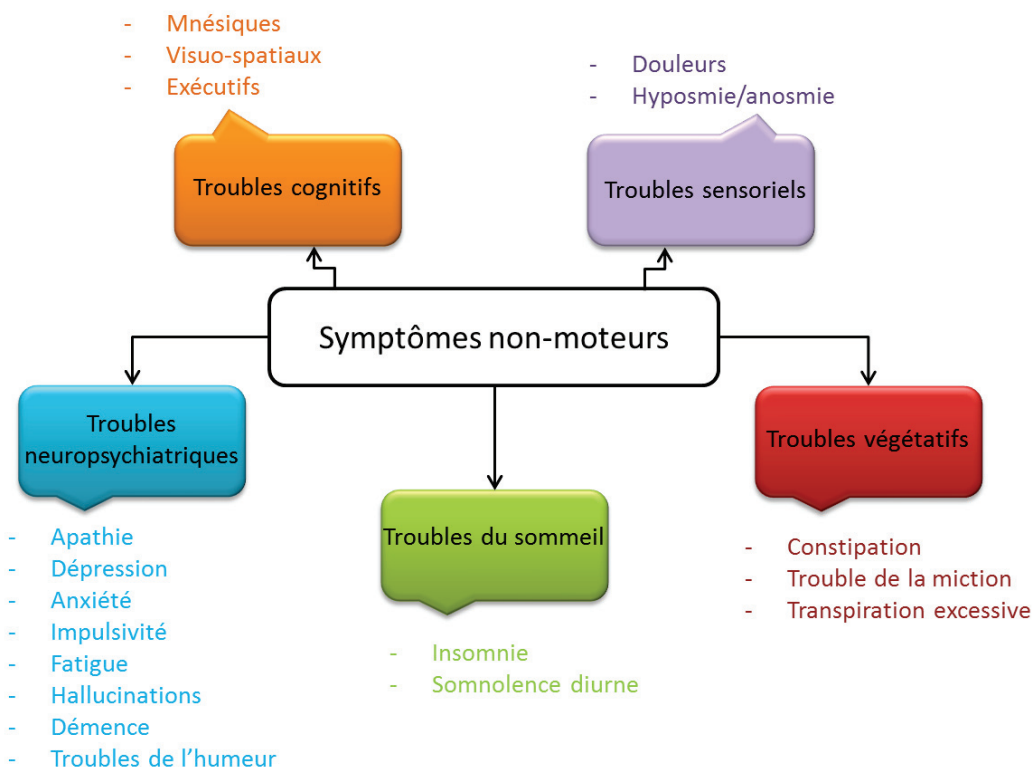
- Mnésiques
- Visuo-spatiaux
- Exécutifs

Troubles cognitifs

- Douleurs
- Hyposmie/anosmie

Troubles sensoriels

Symptômes non-moteurs

Troubles neuropsychiatriques

- Apathie
- Dépression
- Anxiété
- Impulsivité
- Fatigue
- Hallucinations
- Démence
- Troubles de l'humeur

Troubles du sommeil

- Insomnie
- Somnolence diurne

Troubles végétatifs

- Constipation
- Trouble de la miction
- Transpiration excessive